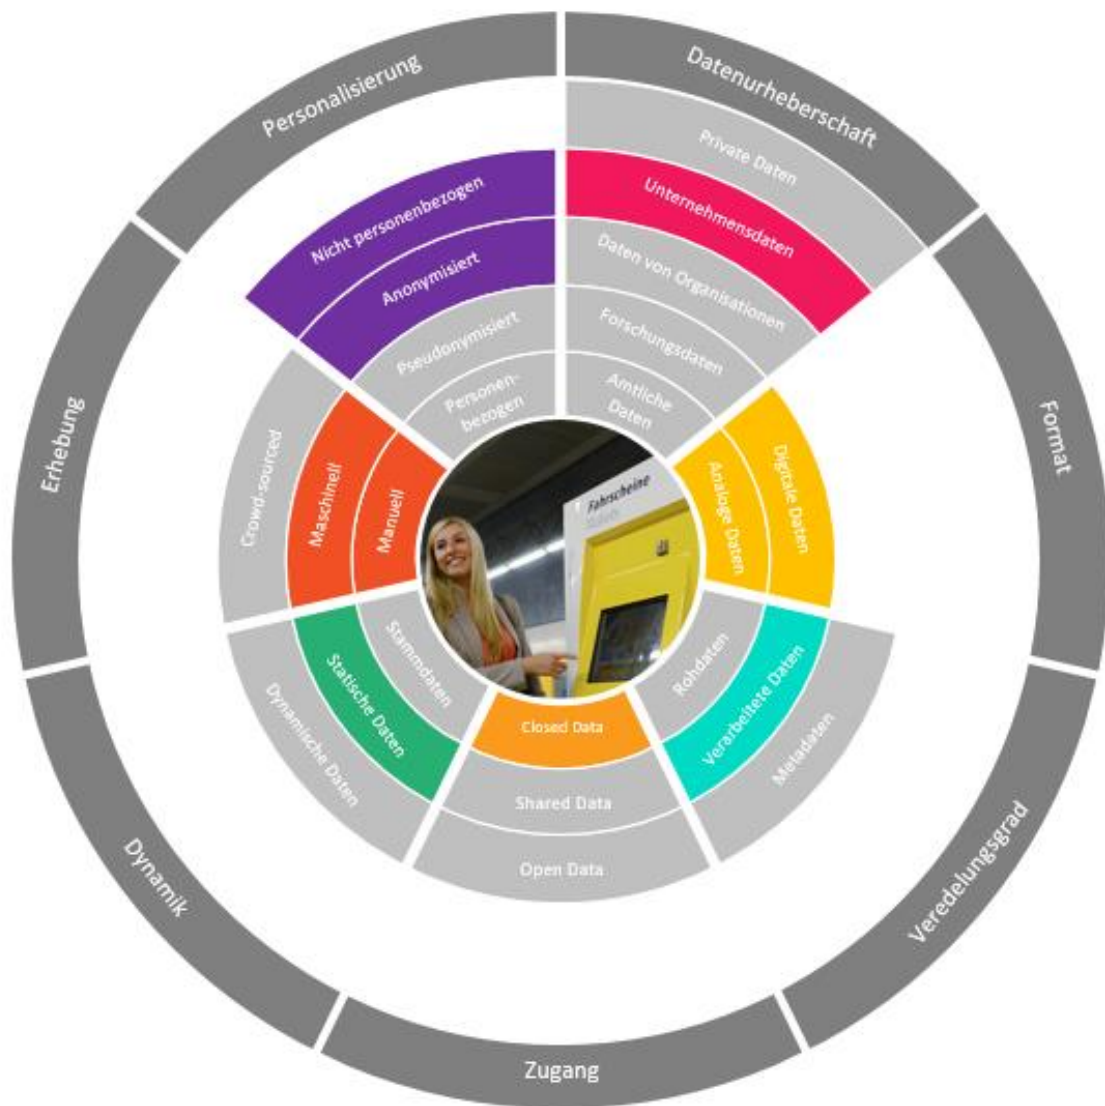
Personalisierung

Nicht personenbezogen
Anonymisiert
Pseudonymisiert
Personenbezogen

Datenurheberschaft

Private Daten
Unternehmensdaten
Daten von Organisationen
Forschungsdaten
Amtliche Daten

Format

Digitale Daten
Analoge Daten

Veredelungsgrad

Rohdaten
Verarbeitete Daten
Metadaten

Zugang

Closed Data
Shared Data
Open Data

Dynamik

Stammdaten
Statische Daten
Dynamische Daten

Erhebung

Manuell
Maschinell
Crowd-sourced

Fahrscheine